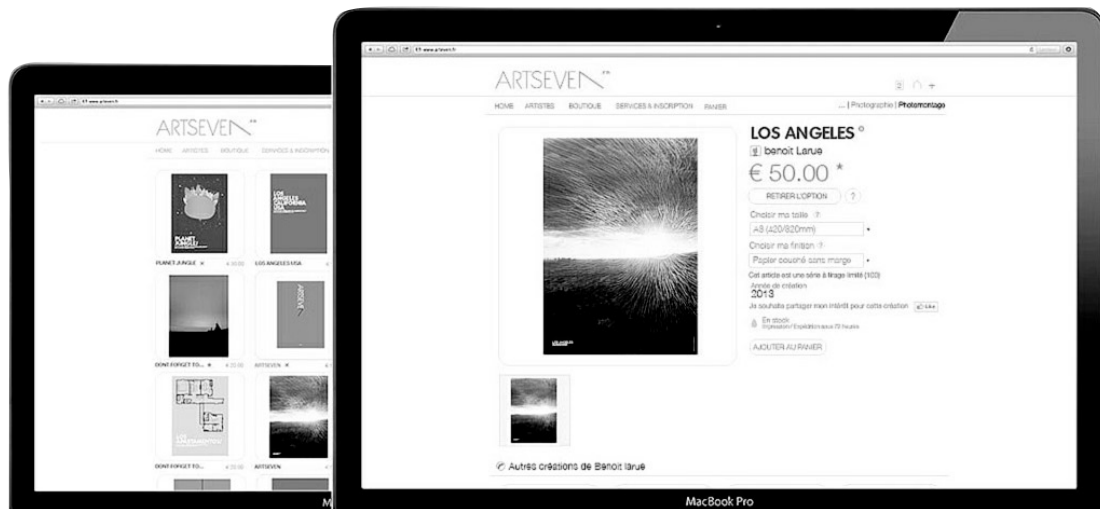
ARTSEVEN

HOME ARTISTES BOUTIQUE SERVICES & INSCRIPTION

PLANET JUNGLE

LOS ANGELES USA

DONT FORGET TO...

ARTSEVEN

DONT FORGET TO...

ARTSEVEN

ARTSEVEN

HOME ARTISTES BOUTIQUE SERVICES & INSCRIPTION PANIER

... | Photographie | Photomontage

LOS ANGELES

benoit Larue

€ 50.00 *

RETIRER L'OPTION ?

Choisir ma taille ?

A3 (420/820mm)

Choisir ma finition ?

Papier couché sans marge

Cet article est une série à tirage limité (100)

Année de création

2013

Je souhaite partager mon intérêt pour cette création Like

En stock

AJOUTER AU PANIER

Autres créations de Benoit larue

MacBook Pro